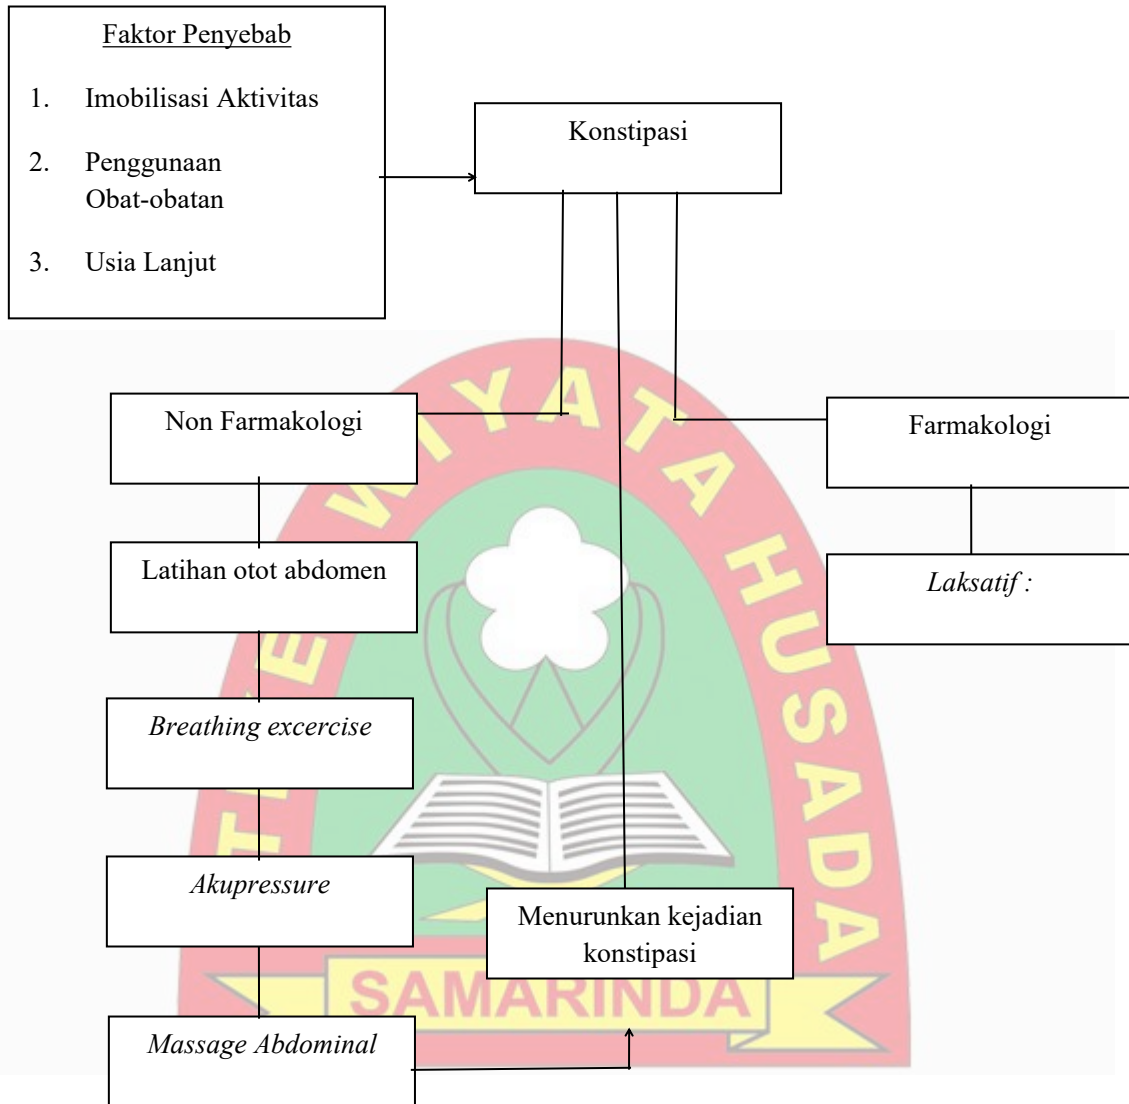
Faktor Penyebab

1. Imobilisasi Aktivitas

2. Penggunaan Obat-obatan

3. Usia Lanjut

Konstipasi

Non Farmakologi

Farmakologi

Latihan otot abdomen

Laksatif :

Breathing excercise

Akupressure

Menurunkan kejadian konstipasi

Massage Abdominal

SAMARINDA